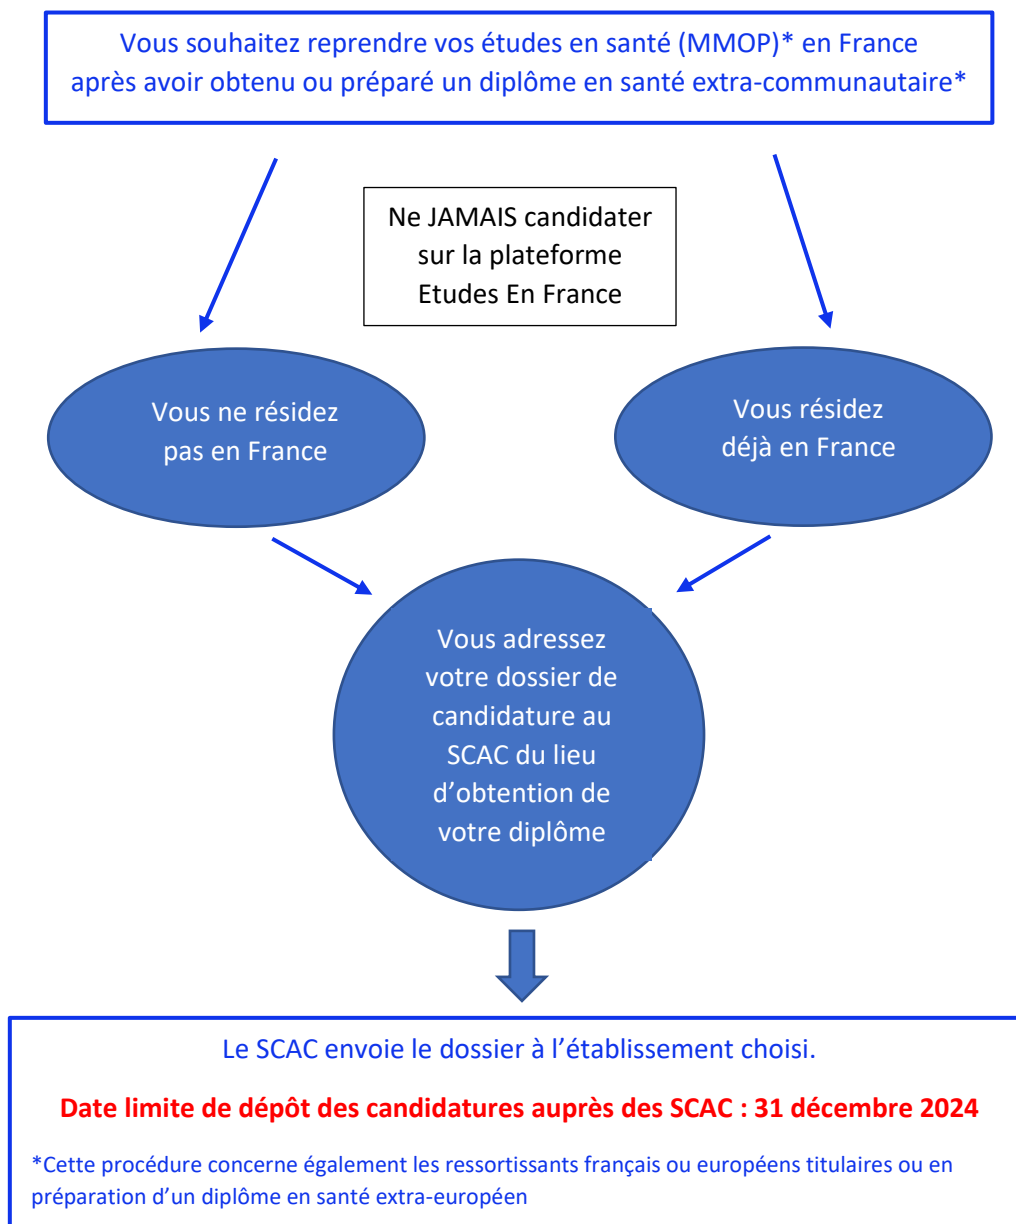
Vous souhaitez reprendre vos études en santé (MMOP)* en France après avoir obtenu ou préparé un diplôme en santé extra-communautaire*

Ne JAMAIS candidater sur la plateforme Etudes En France

Vous ne résidez pas en France

Vous résidez déjà en France

Vous adressez votre dossier de candidature au SCAC du lieu d'obtention de votre diplôme

Le SCAC envoie le dossier à l'établissement choisi.

Date limite de dépôt des candidatures auprès des SCAC : 31 décembre 2024

*Cette procédure concerne également les ressortissants français ou européens titulaires ou en préparation d'un diplôme en santé extra-européen